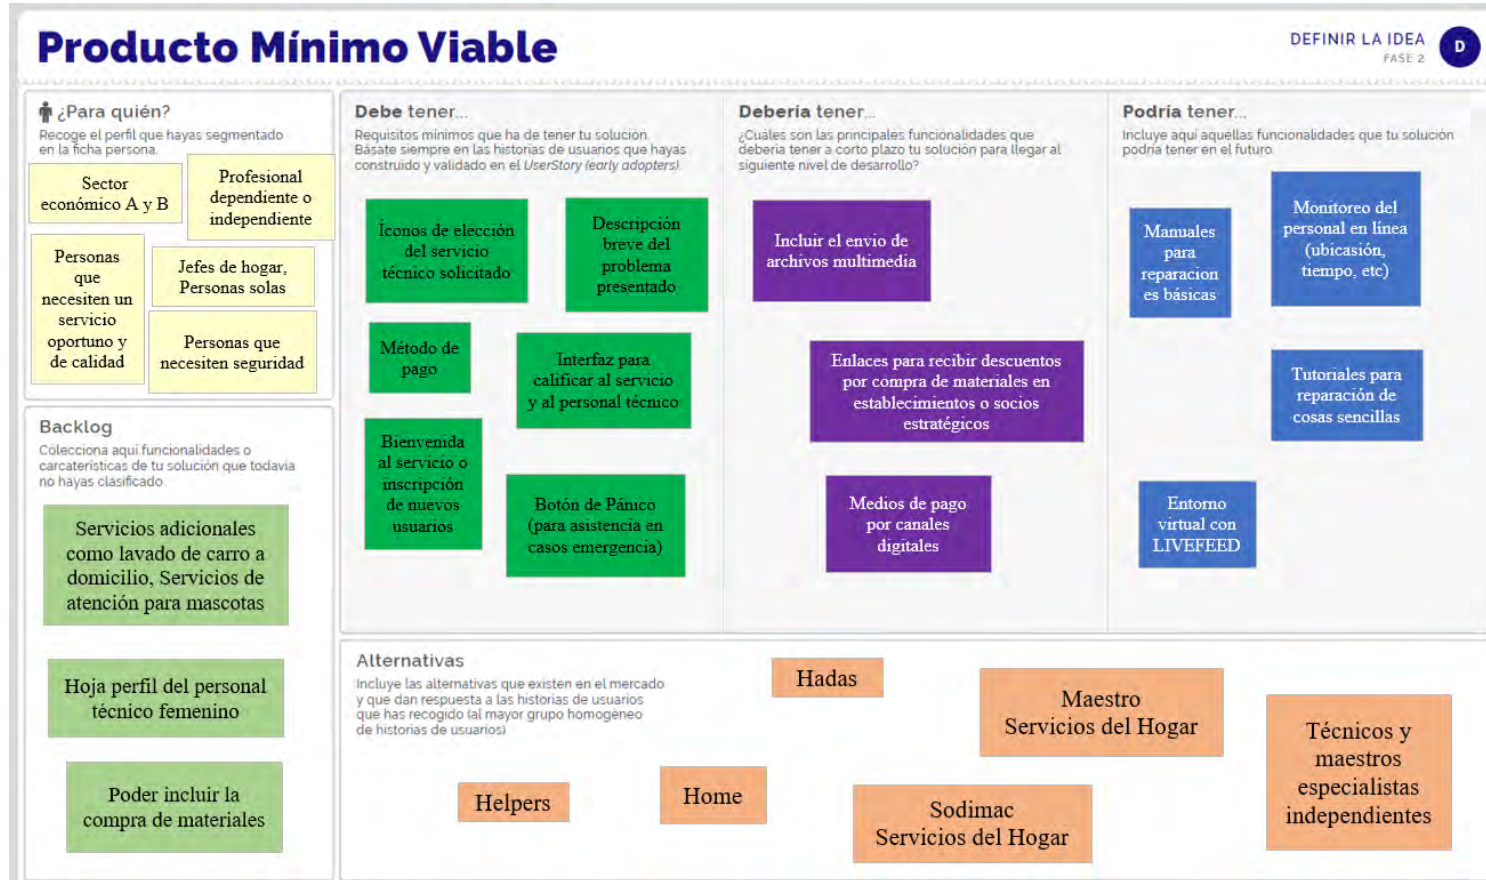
Producto Mínimo Viable

DEFINIR LA IDEA
FASE 2
D

¿Para quién?
Recoge el perfil que hayas segmentado en la ficha persona.

Sector económico A y B

Profesional dependiente o independiente

Personas que necesiten un servicio oportuno y de calidad

Jefes de hogar, Personas solas

Personas que necesiten seguridad

Backlog
Colecciona aquí funcionalidades o características de tu solución que todavía no hayas clasificado.

Servicios adicionales como lavado de carro a domicilio, Servicios de atención para mascotas

Hoja perfil del personal técnico femenino

Poder incluir la compra de materiales

Debe tener...
Requisitos mínimos que ha de tener tu solución. Básate siempre en las historias de usuarios que hayas construido y validado en el UserStory (early adopters).

Íconos de elección del servicio técnico solicitado

Descripción breve del problema presentado

Método de pago

Interfaz para calificar al servicio y al personal técnico

Bienvenida al servicio o inscripción de nuevos usuarios

Botón de Pánico (para asistencia en casos emergencia)

Debería tener...
¿Cuáles son las principales funcionalidades que debería tener a corto plazo tu solución para llegar al siguiente nivel de desarrollo?

Incluir el envío de archivos multimedia

Enlaces para recibir descuentos por compra de materiales en establecimientos o socios estratégicos

Medios de pago por canales digitales

Podría tener...
Incluye aquí aquellas funcionalidades que tu solución podría tener en el futuro.

Manuales para reparacion es básicas

Monitoreo del personal en línea (ubicación, tiempo, etc)

Tutoriales para reparación de cosas sencillas

Entorno virtual con LIVEFEED

Alternativas
Incluye las alternativas que existen en el mercado y que dan respuesta a las historias de usuarios que has recogido (al mayor grupo homogéneo de historias de usuarios)

Hadas

Maestro Servicios del Hogar

Técnicos y maestros especialistas independientes

Helpers

Home

Sodimac Servicios del Hogar